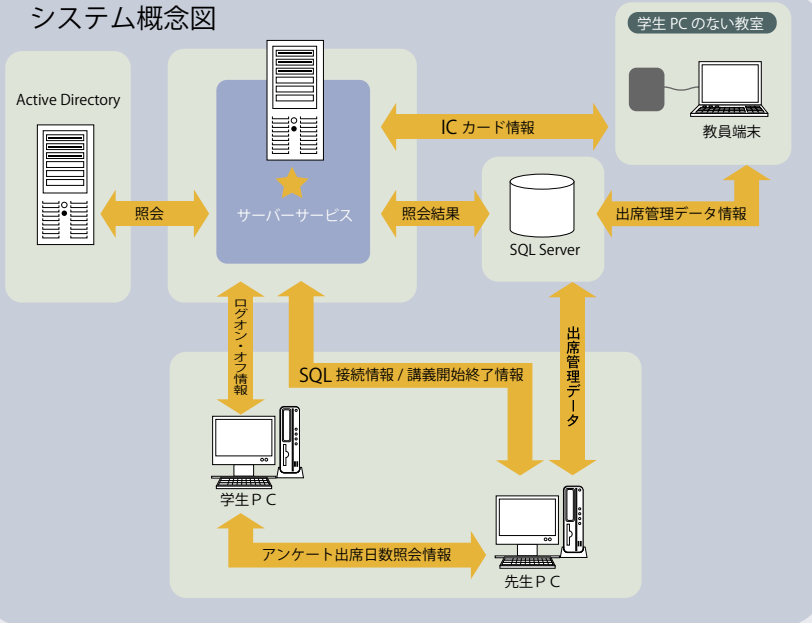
システム概念図

Active Directory

照会

サーバーサービス

IC カード情報

学生 PC のない教室

教員端末

照会結果

SQL Server

出席管理データ情報

ログオン・オフ情報

SQL 接続情報 / 講義開始終了情報

出席管理データ

学生ＰＣ

アンケート出席日数照会情報

先生ＰＣ